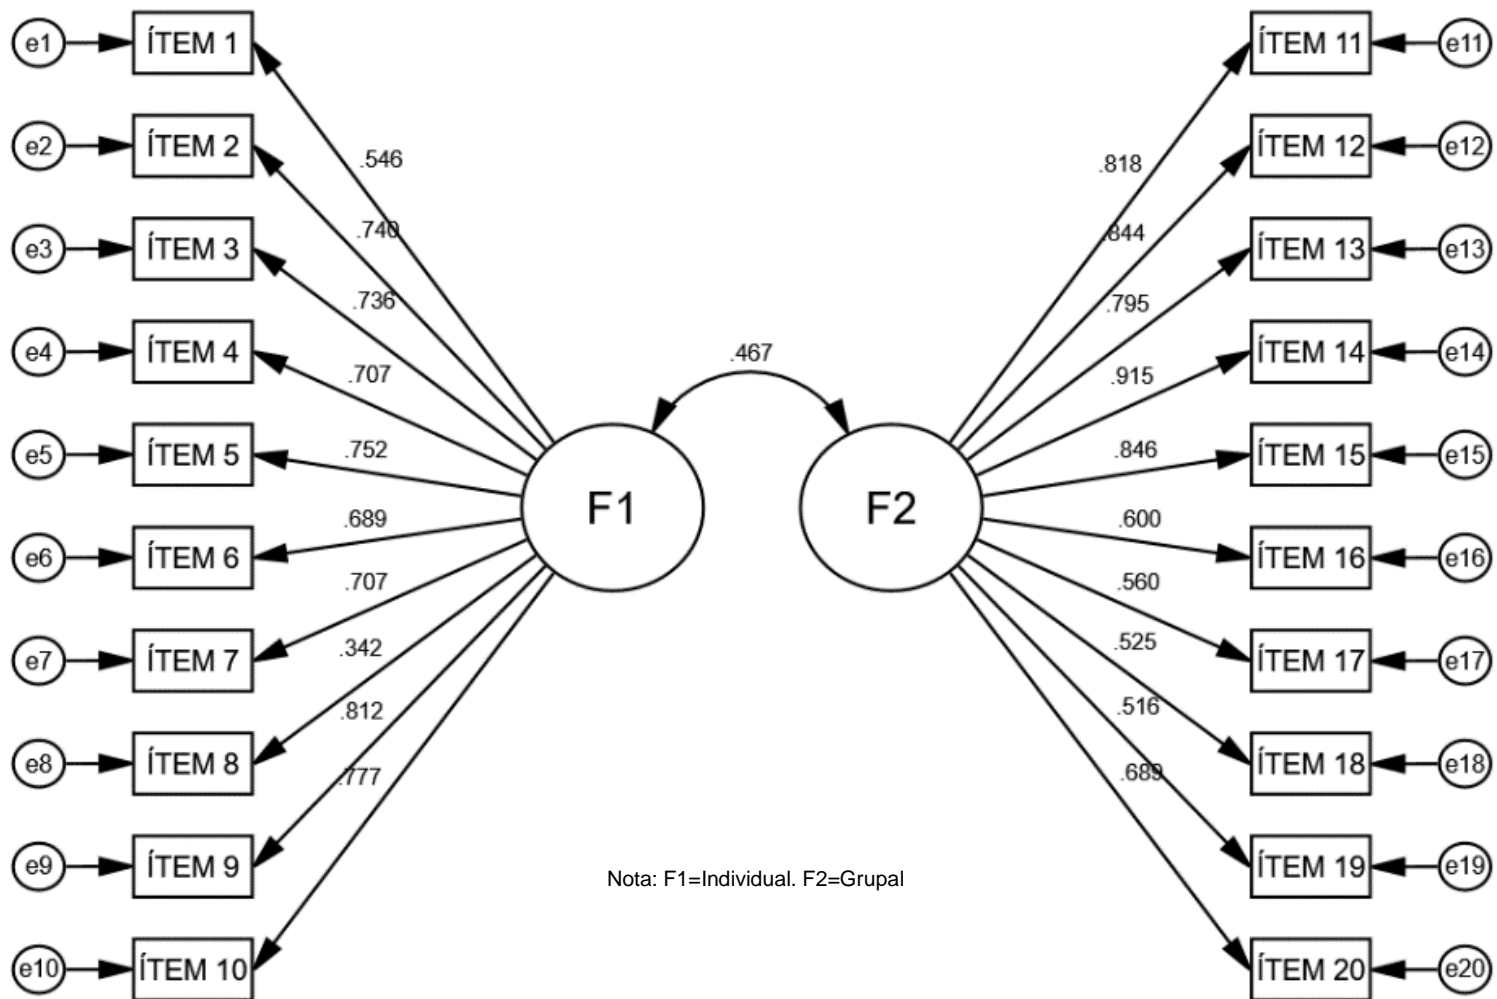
e1 ÍTEM 1
e2 ÍTEM 2
e3 ÍTEM 3
e4 ÍTEM 4
e5 ÍTEM 5
e6 ÍTEM 6
e7 ÍTEM 7
e8 ÍTEM 8
e9 ÍTEM 9
e10 ÍTEM 10

.546
.740
.736
.707
.752
.689
.707
.342
.812
.777

.467

F1

F2

.818
.844
.795
.915
.846
.600
.560
.525
.516
.689

ÍTEM 11 e11
ÍTEM 12 e12
ÍTEM 13 e13
ÍTEM 14 e14
ÍTEM 15 e15
ÍTEM 16 e16
ÍTEM 17 e17
ÍTEM 18 e18
ÍTEM 19 e19
ÍTEM 20 e20

Nota: F1=Individual. F2=Grupal